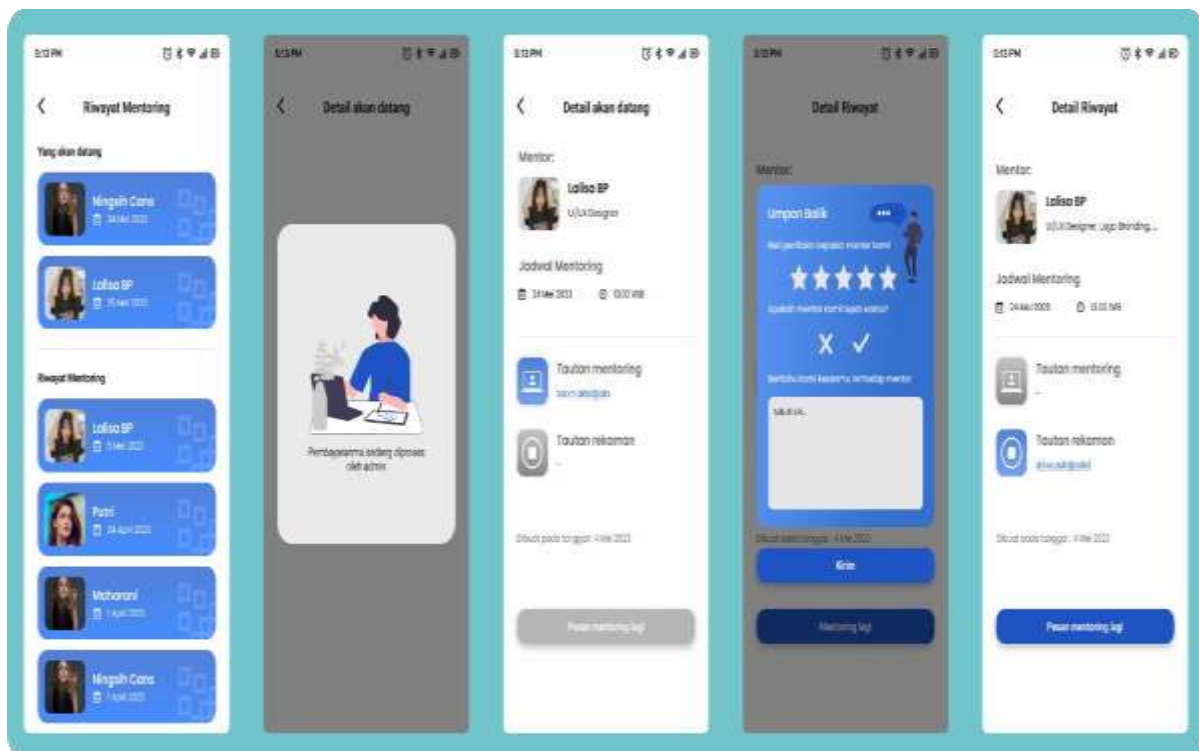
5:13 PM

Riwayat Mentoring

Yang akan datang

Ningsih Cans
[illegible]

Lalisa BP
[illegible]

Riwayat Mentoring

Lalisa BP
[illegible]

Putri
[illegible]

Maharani
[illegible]

Ningsih Cans
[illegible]

5:13 PM

Detail akan datang

Pembayaranmu sedang diproses oleh admin

5:13 PM

Detail akan datang

Mentor:

Lalisa BP
UI/UX Designer

Jadwal Mentoring

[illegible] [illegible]

Tautan mentoring
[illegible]

Tautan rekaman
-

Dibuat pada tanggal: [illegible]

Pesan mentoring lagi

5:13 PM

Detail Riwayat

Mentor:

Umpan Balik

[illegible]

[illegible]

X ✓

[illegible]

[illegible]

Dibuat pada tanggal: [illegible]

Kirim

Mentoring lagi

5:13 PM

Detail Riwayat

Mentor:

Lalisa BP
UI/UX Designer, Logo Branding...

Jadwal Mentoring

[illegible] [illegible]

Tautan mentoring
-

Tautan rekaman
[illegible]

Dibuat pada tanggal: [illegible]

Pesan mentoring lagi